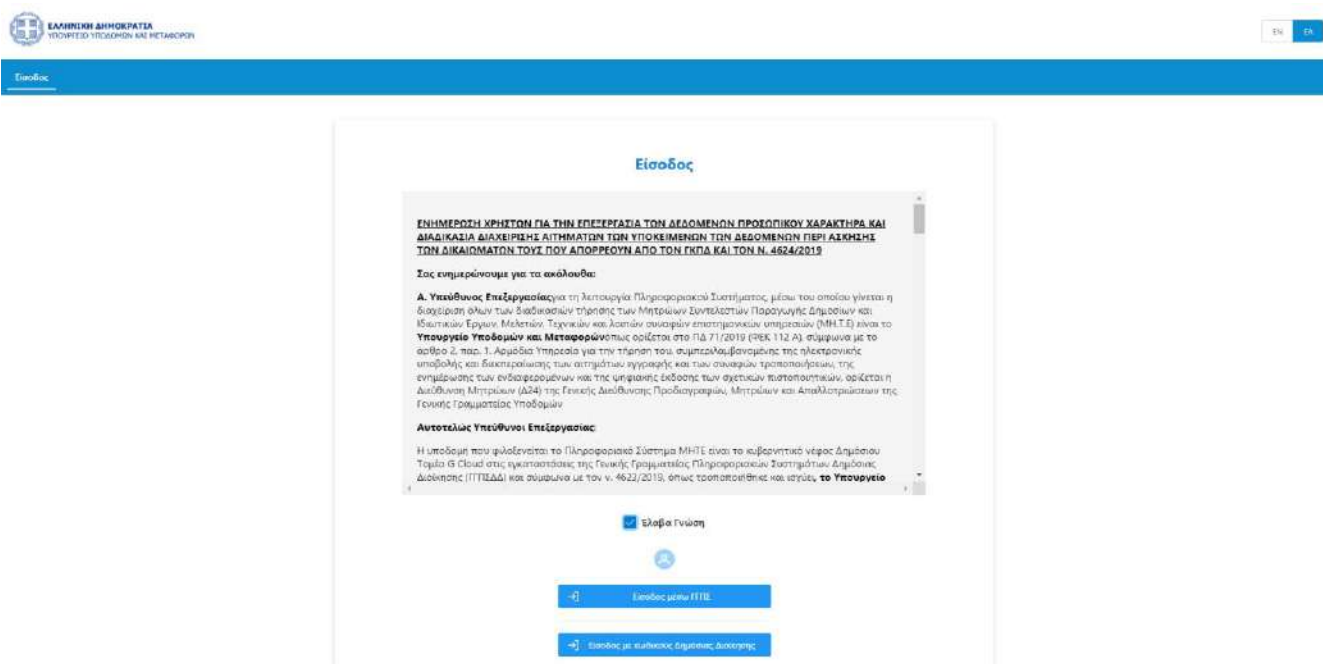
ΕΛΛΗΝΙΚΗ ΔΗΜΟΚΡΑΤΙΑ
ΥΠΟΥΡΓΕΙΟ ΥΠΟΔΟΜΩΝ ΚΑΙ ΜΕΤΑΦΟΡΩΝ

EN ΕΛ

Είσοδος

Είσοδος

ΕΝΗΜΕΡΩΣΗ ΧΡΗΣΤΩΝ ΓΙΑ ΤΗΝ ΕΠΕΞΕΡΓΑΣΙΑ ΤΩΝ ΔΕΔΟΜΕΝΩΝ ΠΡΟΣΩΠΙΚΟΥ ΧΑΡΑΚΤΗΡΑ ΚΑΙ ΔΙΑΔΙΚΑΣΙΑ ΔΙΑΧΕΙΡΙΣΗΣ ΑΙΤΗΜΑΤΩΝ ΤΩΝ ΥΠΟΚΕΙΜΕΝΩΝ ΤΩΝ ΔΕΔΟΜΕΝΩΝ ΠΕΡΙ ΑΣΚΗΣΗΣ ΤΩΝ ΔΙΚΑΙΩΜΑΤΩΝ ΤΟΥΣ ΠΟΥ ΑΠΟΡΡΕΟΥΝ ΑΠΟ ΤΟΝ ΓΚΠΔ ΚΑΙ ΤΟΝ Ν. 4624/2019

Σας ενημερώνουμε για τα ακόλουθα:

Α. Υπεύθυνος Επεξεργασίαςγια τη λειτουργία Πληροφοριακού Συστήματος, μέσω του οποίου γίνεται η διαχείριση όλων των διαδικασιών τήρησης των Μητρώων Συντελεστών Παραγωγής Δημοσίων και Ιδιωτικών Έργων, Μελετών, Τεχνικών και λοιπών συναφών επιστημονικών υπηρεσιών (ΜΗ.Τ.Ε) είναι το Υπουργείο Υποδομών και Μεταφορώνόπως ορίζεται στο ΠΔ 71/2019 (ΦΕΚ 112 Α), σύμφωνα με το άρθρο 2, παρ. 1. Αρμόδια Υπηρεσία για την τήρηση του, συμπεριλαμβανομένης της ηλεκτρονικής υποβολής και διεκπεραίωσης των αιτημάτων εγγραφής και των συναφών τροποποιήσεων, της ενημέρωσης των ενδιαφερομένων και της ψηφιακής έκδοσης των σχετικών πιστοποιητικών, ορίζεται η Διεύθυνση Μητρώων (Δ24) της Γενικής Διεύθυνσης Προδιαγραφών, Μητρώων και Απαλλοτριώσεων της Γενικής Γραμματείας Υποδομών

Αυτοτελώς Υπεύθυνοι Επεξεργασίας:

Η υποδομή που φιλοξενείται το Πληροφοριακό Σύστημα ΜΗΤΕ είναι το κυβερνητικό νέφος Δημόσιου Τομέα G Cloud στις εγκαταστάσεις της Γενικής Γραμματείας Πληροφοριακών Συστημάτων Δημόσιας Διοίκησης (ΓΓΠΣΔΔ) και σύμφωνα με τον ν. 4622/2019, όπως τροποποιήθηκε και ισχύει, το Υπουργείο

Έλαβα Γνώση

Είσοδος μέσω ΓΓΠΣ

Είσοδος με κωδικούς Δημόσιας Διοίκησης